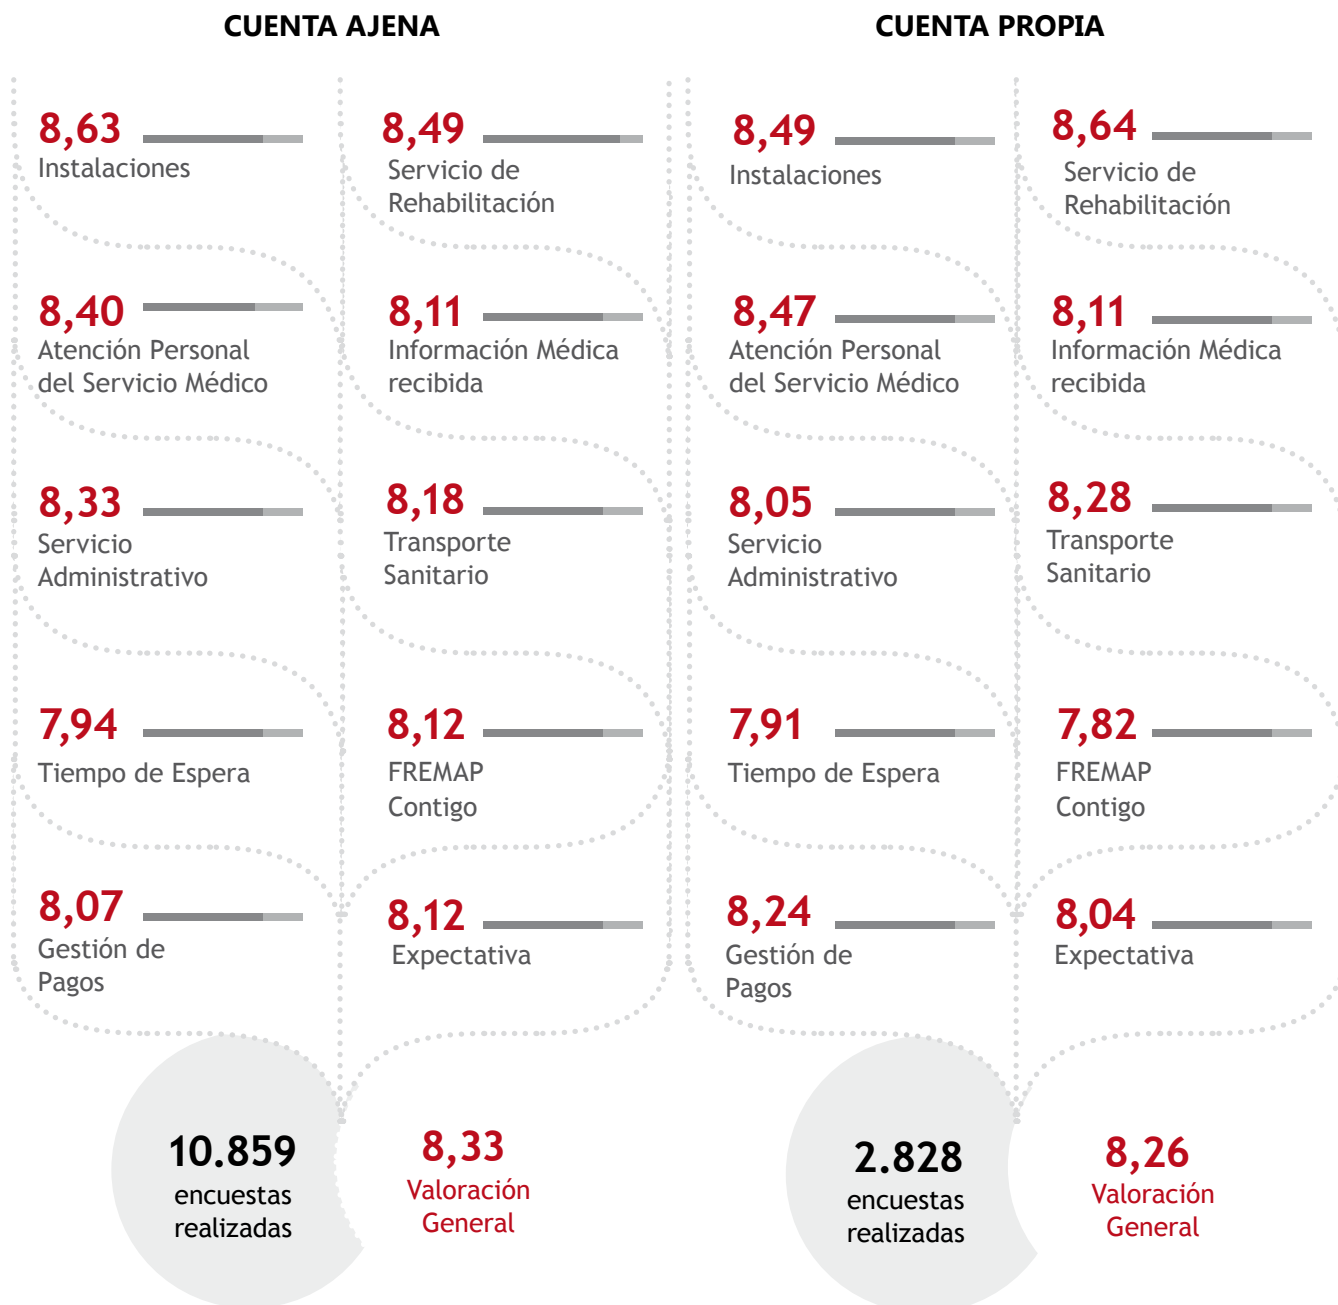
CUENTA AJENA

8,63
Instalaciones

8,40
Atención Personal del Servicio Médico

8,33
Servicio Administrativo

7,94
Tiempo de Espera

8,07
Gestión de Pagos

8,49
Servicio de Rehabilitación

8,11
Información Médica recibida

8,18
Transporte Sanitario

8,12
FREMAP Contigo

8,12
Expectativa

10.859
encuestas realizadas

8,33
Valoración General

CUENTA PROPIA

8,49
Instalaciones

8,47
Atención Personal del Servicio Médico

8,05
Servicio Administrativo

7,91
Tiempo de Espera

8,24
Gestión de Pagos

8,64
Servicio de Rehabilitación

8,11
Información Médica recibida

8,28
Transporte Sanitario

7,82
FREMAP Contigo

8,04
Expectativa

2.828
encuestas realizadas

8,26
Valoración General